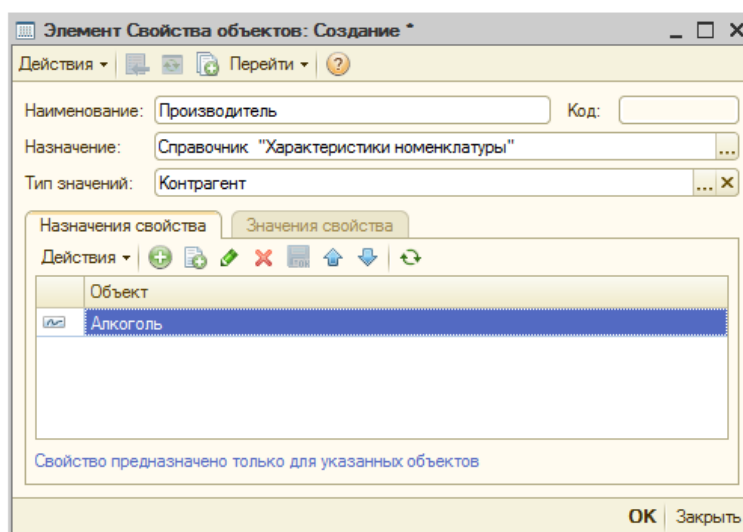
Элемент Свойства объектов: Создание *

Действия ▾ Перейти ▾

Наименование: Производитель

Код:

Назначение: Справочник "Характеристики номенклатуры"

Тип значений: Контрагент

Назначения свойства | Значения свойства

Действия ▾

| Объект |
|---|
| Алкоголь |

Свойство предназначено только для указанных объектов

OK | Закрыть